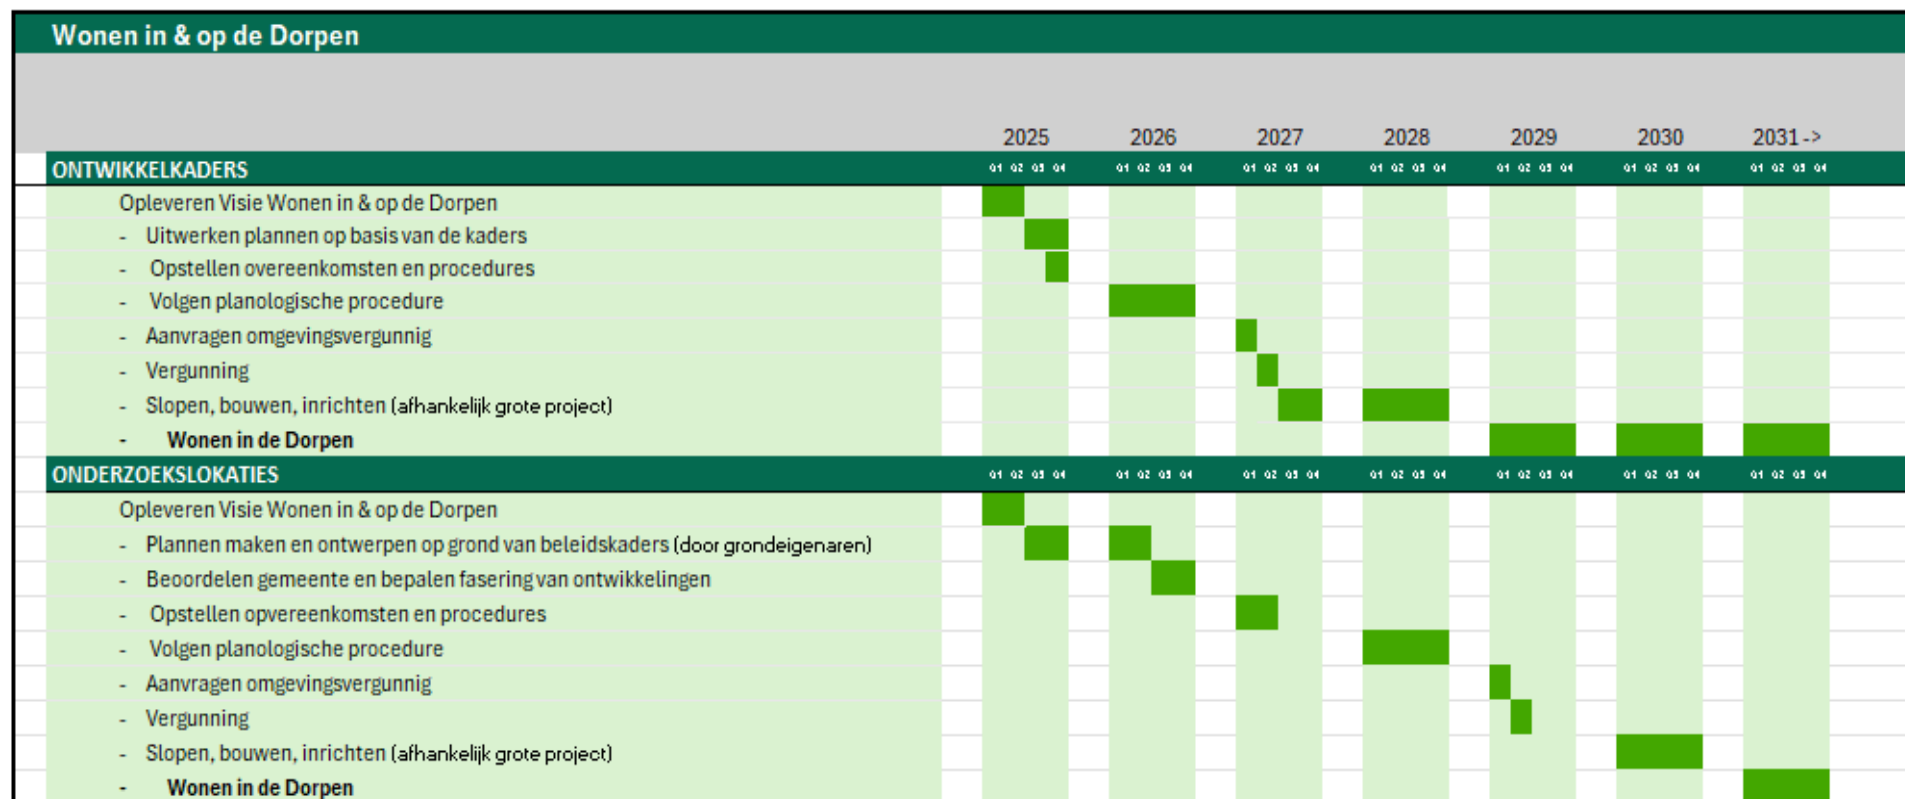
Wonen in & op de Dorpen

| | 2025 | 2026 | 2027 | 2028 | 2029 | 2030 | 2031 -> |
|---|---|---|---|---|---|---|---|
| ONTWIKKELKADERS | Q1 Q2 Q3 Q4 | Q1 Q2 Q3 Q4 | Q1 Q2 Q3 Q4 | Q1 Q2 Q3 Q4 | Q1 Q2 Q3 Q4 | Q1 Q2 Q3 Q4 | Q1 Q2 Q3 Q4 |
| Opleveren Visie Wonen in & op de Dorpen | | | | | | | |
| - Uitwerken plannen op basis van de kaders | | | | | | | |
| - Opstellen overeenkomsten en procedures | | | | | | | |
| - Volgen planologische procedure | | | | | | | |
| - Aanvragen omgevingsvergunnig | | | | | | | |
| - Vergunning | | | | | | | |
| - Slopen, bouwen, inrichten (afhankelijk grote project) | | | | | | | |
| - **Wonen in de Dorpen** | | | | | | | |
| ONDERZOEKSLOKATIES | Q1 Q2 Q3 Q4 | Q1 Q2 Q3 Q4 | Q1 Q2 Q3 Q4 | Q1 Q2 Q3 Q4 | Q1 Q2 Q3 Q4 | Q1 Q2 Q3 Q4 | Q1 Q2 Q3 Q4 |
| Opleveren Visie Wonen in & op de Dorpen | | | | | | | |
| - Plannen maken en ontwerpen op grond van beleidskaders (door grondeigenaren) | | | | | | | |
| - Beoordelen gemeente en bepalen fasering van ontwikkelingen | | | | | | | |
| - Opstellen opvereenkomsten en procedures | | | | | | | |
| - Volgen planologische procedure | | | | | | | |
| - Aanvragen omgevingsvergunnig | | | | | | | |
| - Vergunning | | | | | | | |
| - Slopen, bouwen, inrichten (afhankelijk grote project) | | | | | | | |
| - **Wonen in de Dorpen** | | | | | | | |